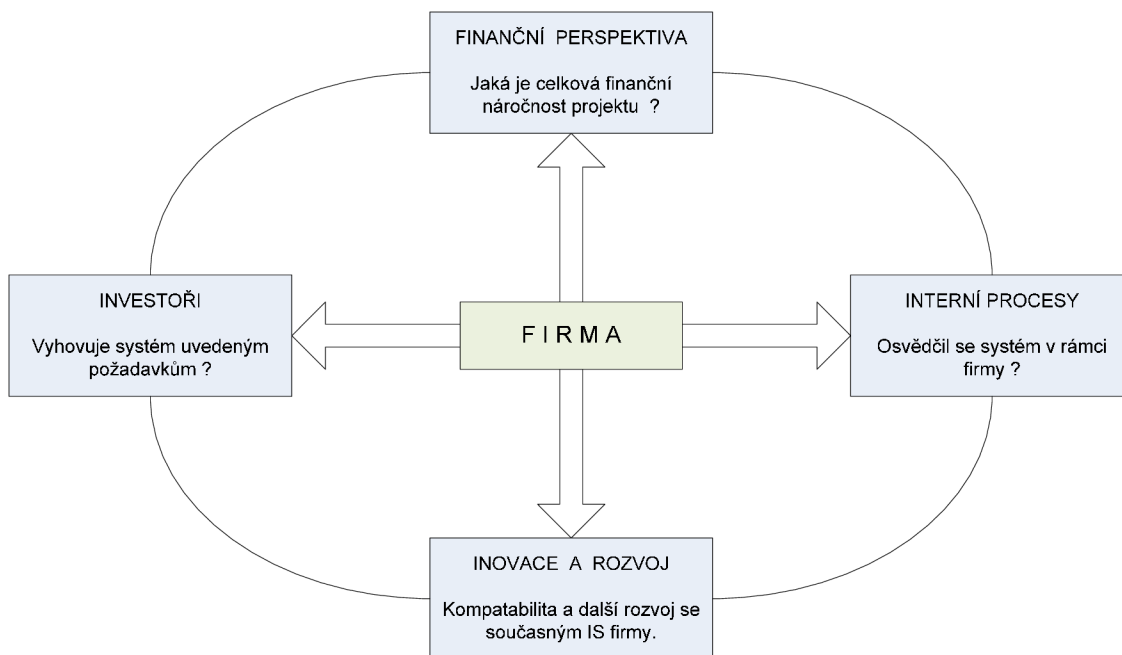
FINANČNÍ PERSPEKTIVA

Jaká je celková finanční náročnost projektu ?

INVESTOŘI

Vyhovuje systém uvedeným požadavkům ?

F I R M A

INTERNÍ PROCESY

Osvědčil se systém v rámci firmy ?

INOVACE A ROZVOJ

Kompatabilita a další rozvoj se současným IS firmy.